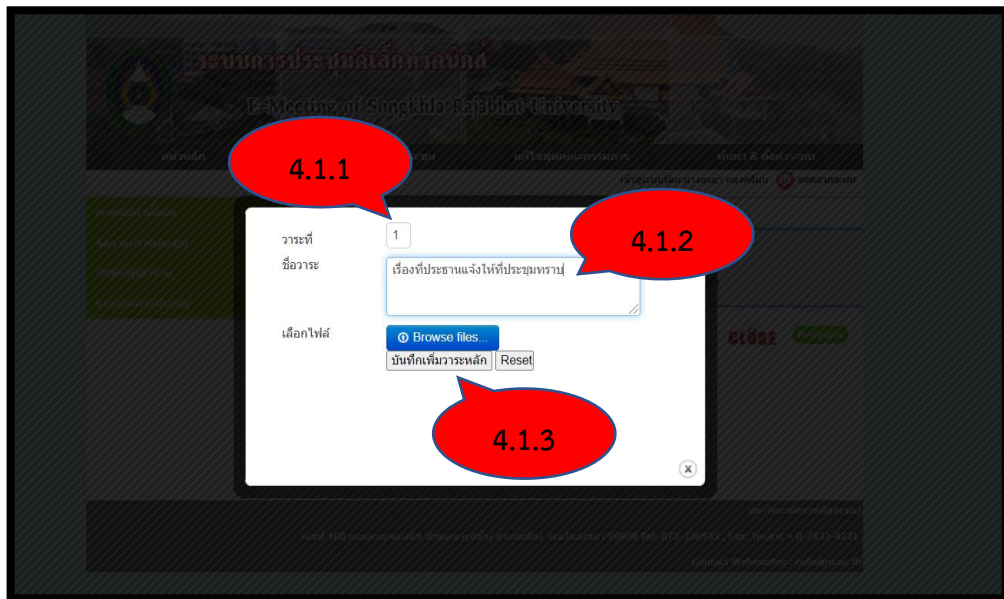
ระบบการประชุมอิเล็กทรอนิกส์

E-Meeting of Songkhla Rajabhat University

หน้าหลัก

ประชุม

แก้ไขข้อมูลกรรมการ

ค้นหา & ดึงวาระประชุม

4.1.1

4.1.2

4.1.3

วาระที่

1

ชื่อวาระ

เรื่องที่ประธานแจ้งให้ที่ประชุมทราบ

เลือกไฟล์

Browse files...

บันทึกเพิ่มวาระหลัก

Reset

CLOSE

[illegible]